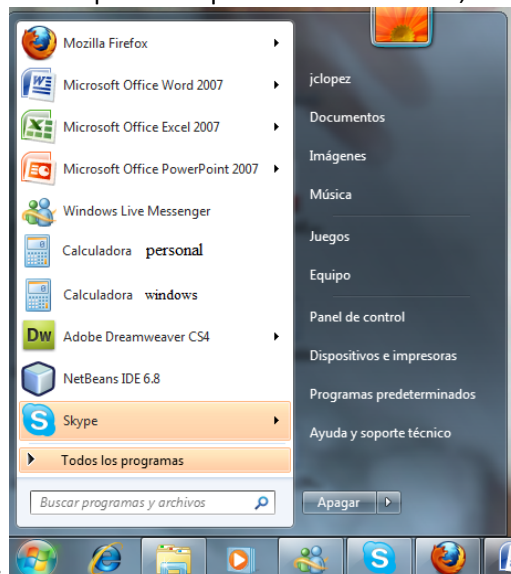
Mozilla Firefox
Microsoft Office Word 2007
Microsoft Office Excel 2007
Microsoft Office PowerPoint 2007
Windows Live Messenger
Calculadora personal
Calculadora windows
Adobe Dreamweaver CS4
NetBeans IDE 6.8
Skype
Todos los programas
Buscar programas y archivos

jclopez
Documentos
Imágenes
Música
Juegos
Equipo
Panel de control
Dispositivos e impresoras
Programas predeterminados
Ayuda y soporte técnico
Apagar